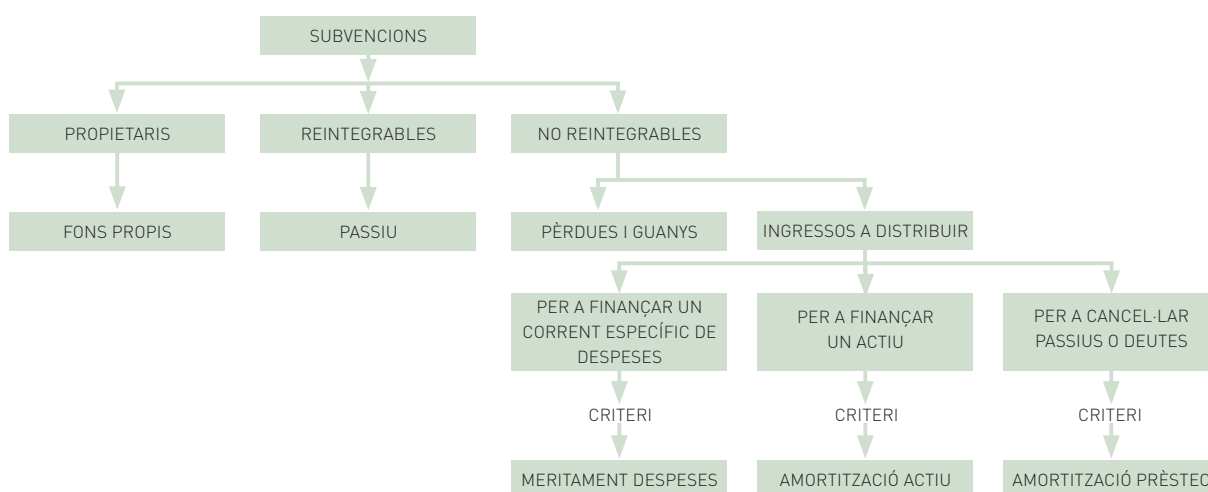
SUBVENCIONS

PROPIETARIS

FONS PROPIS

REINTEGRABLES

PASSIU

NO REINTEGRABLES

PÈRDUES I GUANYS

INGRESSOS A DISTRIBUIR

PER A FINANÇAR UN CORRENT ESPECÍFIC DE DESPESES

CRITERI

MERITAMENT DESPESES

PER A FINANÇAR UN ACTIU

CRITERI

AMORTITZACIÓ ACTIU

PER A CANCEL·LAR PASSIUS O DEUTES

CRITERI

AMORTITZACIÓ PRÈSTEC